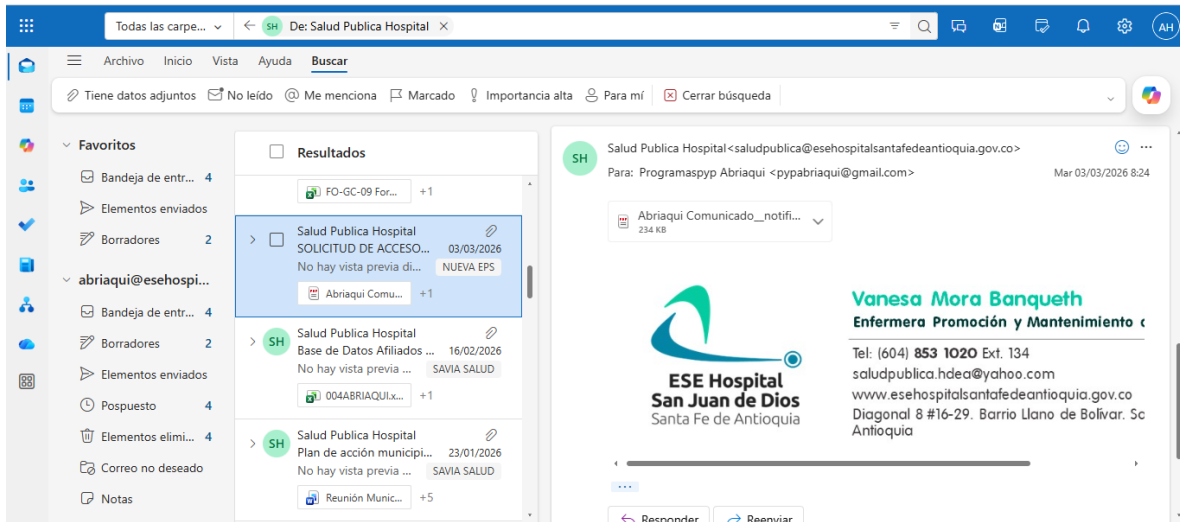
Todas las carpe... ⌄ ← SH De: Salud Publica Hospital ×

AH

Archivo Inicio Vista Ayuda Buscar

Tiene datos adjuntos No leído Me menciona Marcado Importancia alta Para mí Cerrar búsqueda

Favoritos
Bandeja de entr... 4
Elementos enviados
Borradores 2

abriaqui@esehospi...
Bandeja de entr... 4
Borradores 2
Elementos enviados
Pospuesto 4
Elementos elimi... 4
Correo no deseado
Notas

Resultados

FO-GC-09 For... +1

Salud Publica Hospital
SOLICITUD DE ACCESO... 03/03/2026
No hay vista previa di... NUEVA EPS
Abriaqui Comu... +1

SH Salud Publica Hospital
Base de Datos Afiliados ... 16/02/2026
No hay vista previa ... SAVIA SALUD
004ABRIAQUI.x... +1

SH Salud Publica Hospital
Plan de acción municipi... 23/01/2026
No hay vista previa ... SAVIA SALUD
Reunión Munic... +5

SH Salud Publica Hospital<saludpublica@esehospitalsantafedeantioquia.gov.co>
Para: Programaspyp Abriaqui <pypabriaqui@gmail.com>
Mar 03/03/2026 8:24

Abriaqui Comunicado__notifi...
234 KB

ESE Hospital
San Juan de Dios
Santa Fe de Antioquia

Vanesa Mora Banqueth
Enfermera Promoción y Mantenimiento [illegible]

Tel: (604) 853 1020 Ext. 134
saludpublica.hdea@yahoo.com
www.esehospitalsantafedeantioquia.gov.co
Diagonal 8 #16-29. Barrio Llano de Bolívar. Sa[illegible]
Antioquia

...

Responder Reenviar